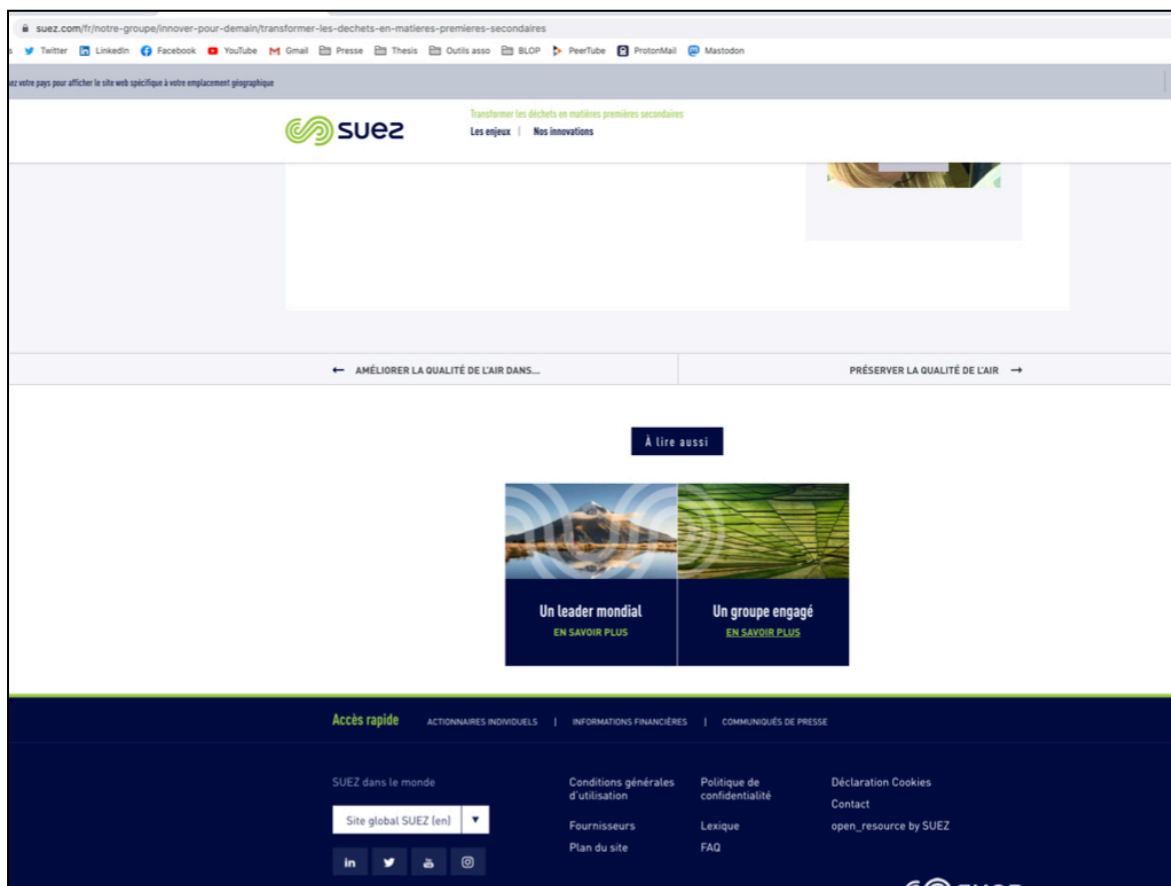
suez.com/fr/notre-groupe/innover-pour-demain/transformer-les-dechets-en-matieres-premieres-secondaires

Twitter LinkedIn Facebook YouTube Gmail Presse Thesis Outils asso BLOP PeerTube ProtonMail Mastodon

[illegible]ez votre pays pour afficher le site web spécifique à votre emplacement géographique

suez

Transformer les déchets en matières premières secondaires

Les enjeux | Nos innovations

← AMÉLIORER LA QUALITÉ DE L'AIR DANS...

PRÉSERVER LA QUALITÉ DE L'AIR →

À lire aussi

Un leader mondial

EN SAVOIR PLUS

Un groupe engagé

EN SAVOIR PLUS

Accès rapide ACTIONNAIRES INDIVIDUELS | INFORMATIONS FINANCIÈRES | COMMUNIQUÉS DE PRESSE

SUEZ dans le monde

Site global SUEZ (en)

Conditions générales d'utilisation

Fournisseurs

Plan du site

Politique de confidentialité

Lexique

FAQ

Déclaration Cookies

Contact

open_resource by SUEZ